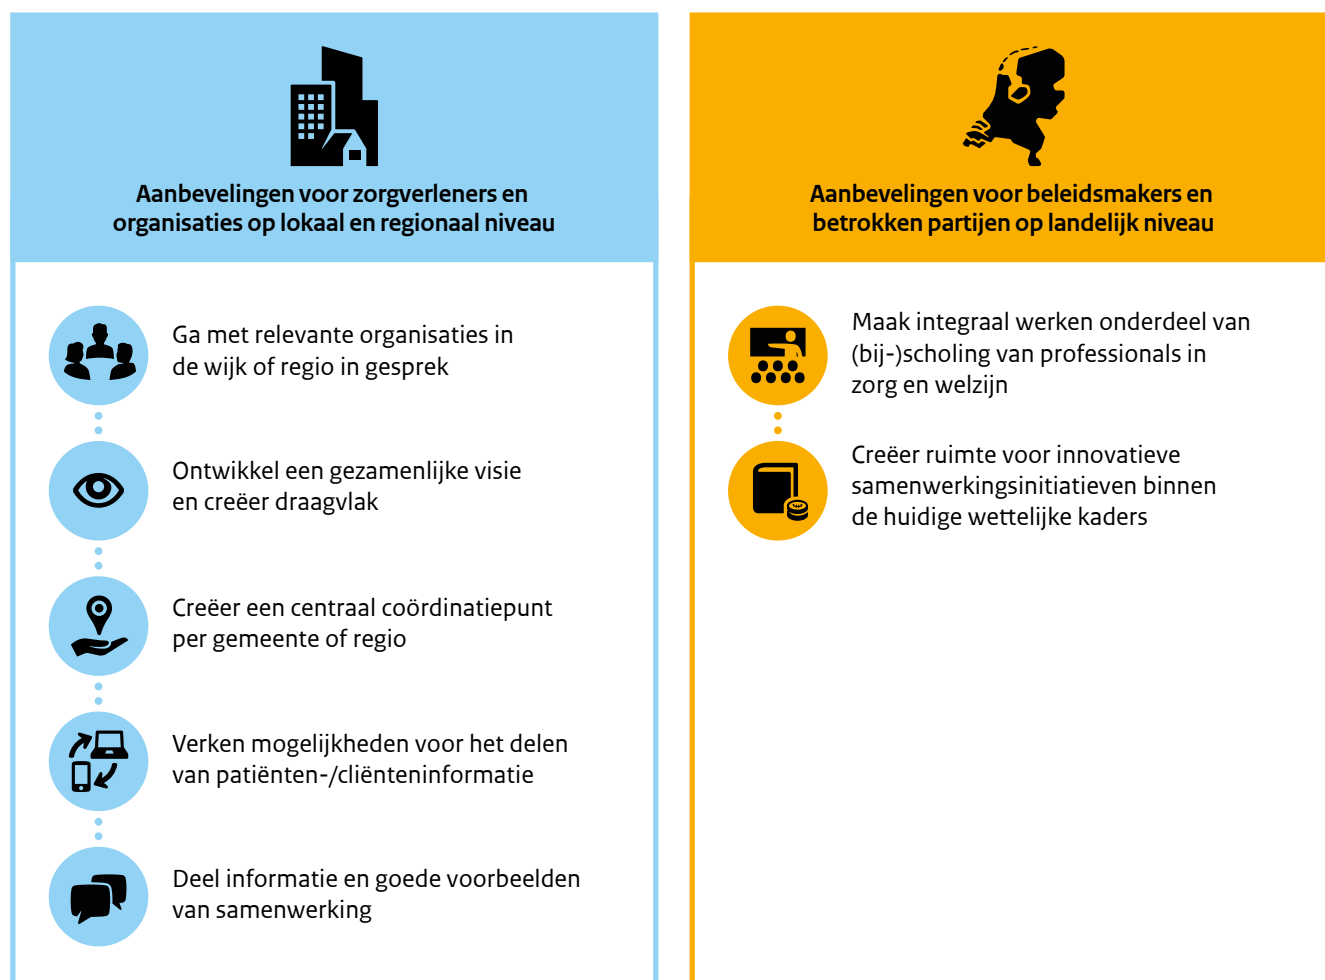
Aanbevelingen voor zorgverleners en organisaties op lokaal en regionaal niveau

Ga met relevante organisaties in de wijk of regio in gesprek

Ontwikkel een gezamenlijke visie en creëer draagvlak

Creëer een centraal coördinatiepunt per gemeente of regio

Verken mogelijkheden voor het delen van patiënten-/cliënteninformatie

Deel informatie en goede voorbeelden van samenwerking

Aanbevelingen voor beleidsmakers en betrokken partijen op landelijk niveau

Maak integraal werken onderdeel van (bij-)scholing van professionals in zorg en welzijn

Creëer ruimte voor innovatieve samenwerkingsinitiatieven binnen de huidige wettelijke kaders